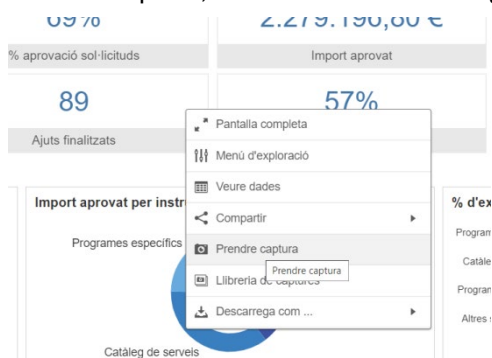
69%

% aprovació sol·licituds

2.279.196,80 €

Import aprovat

89

Ajuts finalitzats

57%

Pantalla completa

Menú d'exploració

Veure dades

Compartir

Prendre captura

Prendre captura

Llibreria de captures

Descarrega com ...

Import aprovat per instr

Programes específics

Catàleg de serveis

% d'ex

Program

Catàle

Program

Altres